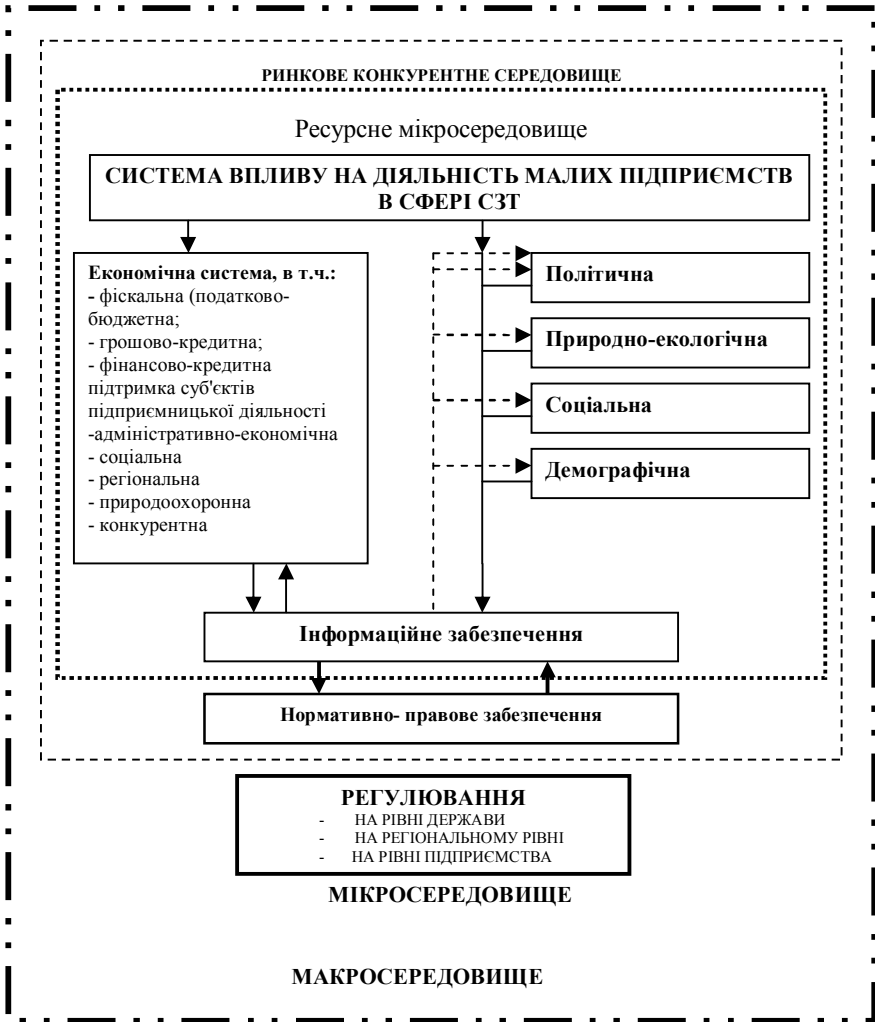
РИНКОВЕ КОНКУРЕНТНЕ СЕРЕДОВИЩЕ

Ресурсне мікросередовище

СИСТЕМА ВПЛИВУ НА ДІЯЛЬНІСТЬ МАЛИХ ПІДПРИЄМСТВ В СФЕРІ СЗТ

Економічна система, в т.ч.:
- фіскальна (податково-бюджетна;
- грошово-кредитна;
- фінансово-кредитна підтримка суб'єктів підприємницької діяльності
-адміністративно-економічна
- соціальна
- регіональна
- природоохоронна
- конкурентна

Політична

Природно-екологічна

Соціальна

Демографічна

Інформаційне забезпечення

Нормативно- правове забезпечення

РЕГУЛЮВАННЯ
- НА РІВНІ ДЕРЖАВИ
- НА РЕГІОНАЛЬНОМУ РІВНІ
- НА РІВНІ ПІДПРИЄМСТВА

МІКРОСЕРЕДОВИЩЕ

МАКРОСЕРЕДОВИЩЕ